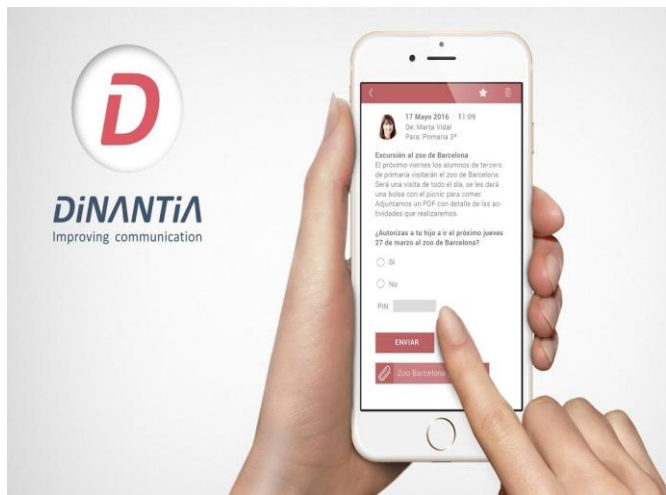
D

DiNANTiA
Improving communication

17 Mayo 2016 11:09
De: Marta Vidal
Para: Primaria 2º

Excursión al zoo de Barcelona
El próximo viernes los alumnos de tercero de primaria visitarán el zoo de Barcelona. Será una visita de todo el día, se les dará una bolsa con el picnic para comer. Adjuntamos un PDF con detalle de las actividades que realizaremos.

¿Autorizas a tu hijo a ir el próximo jueves 27 de marzo al zoo de Barcelona?

Sí

No

PIN

ENVIAR

Zoo Barcelona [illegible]